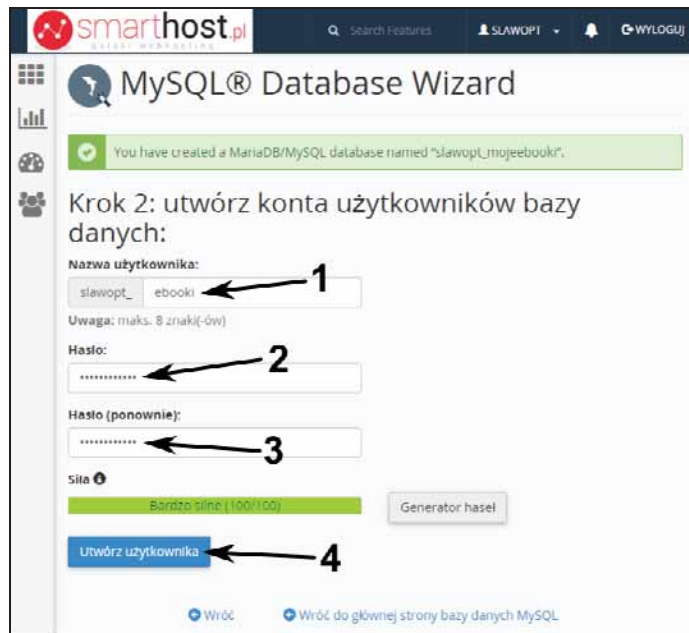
smarthost.pl
Search Features
SLAWOPT
WYLOGUJ

MySQL® Database Wizard

You have created a MariaDB/MySQL database named "slawopt_mojeebooki".

Krok 2: utwórz konta użytkowników bazy danych:

Nazwa użytkownika:
slawopt_ ebooki
1
Uwaga: maks. 8 znaki(-ów)

Hasło:
••••••••••••
2

Hasło (ponownie):
••••••••••••
3

Siła
Bardzo silne (100/100)
Generator haseł

Utwórz użytkownika
4

Wróć
Wróć do głównej strony bazy danych MySQL